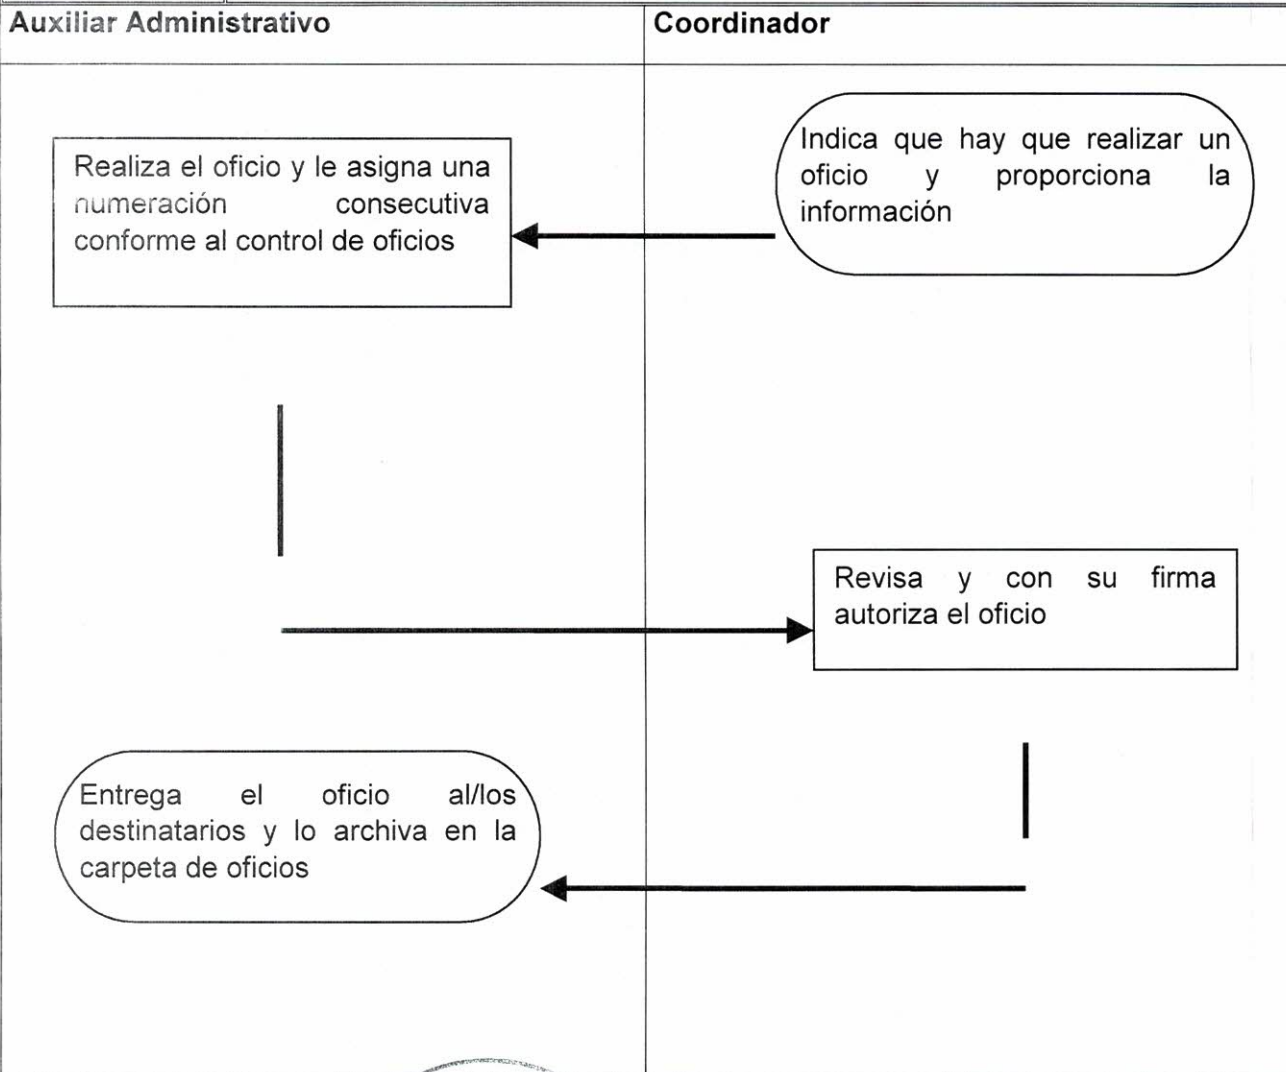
Auxiliar Administrativo

Coordinador

Indica que hay que realizar un oficio y proporciona la información

Realiza el oficio y le asigna una numeración consecutiva conforme al control de oficios

Revisa y con su firma autoriza el oficio

Entrega el oficio al/los destinatarios y lo archiva en la carpeta de oficios